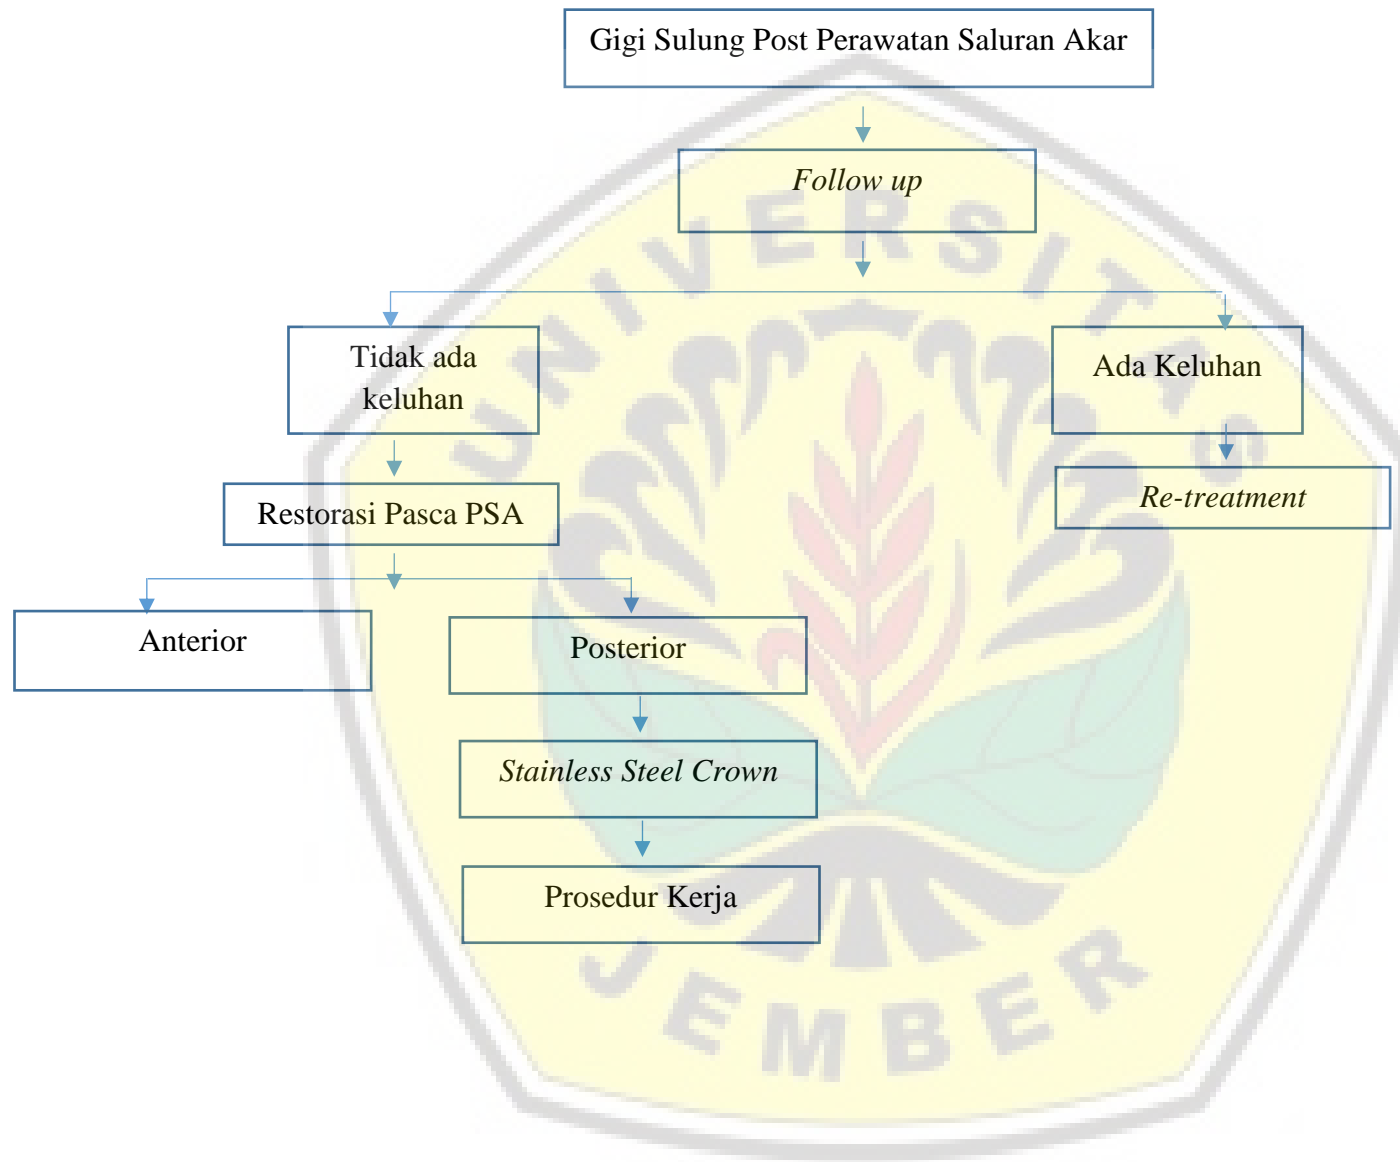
Gigi Sulung Post Perawatan Saluran Akar

*Follow up*

Tidak ada keluhan

Ada Keluhan

Restorasi Pasca PSA

*Re-treatment*

Anterior

Posterior

*Stainless Steel Crown*

Prosedur Kerja

UNIVERSITAS JEMBER